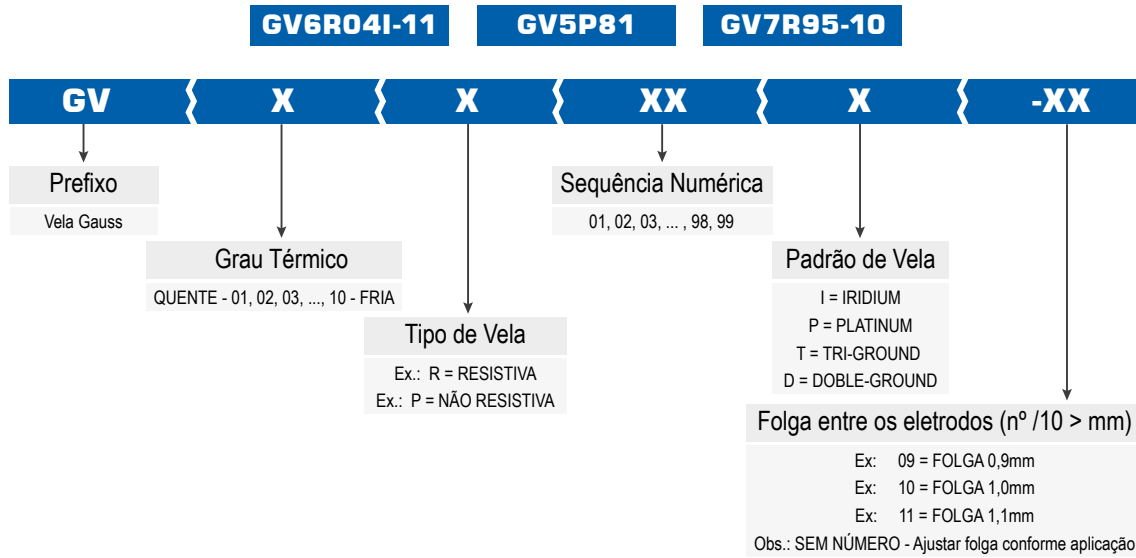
GV6R04I-11 GV5P81 GV7R95-10

GV X X XX X -XX

Prefixo
Vela Gauss

Grau Térmico
QUENTE - 01, 02, 03, ..., 10 - FRIA

Tipo de Vela
Ex.: R = RESISTIVA
Ex.: P = NÃO RESISTIVA

Sequência Numérica
01, 02, 03, ... , 98, 99

Padrão de Vela
I = IRIDIUM
P = PLATINUM
T = TRI-GROUND
D = DOBLE-GROUND

Folga entre os eletrodos (nº /10 > mm)
Ex: 09 = FOLGA 0,9mm
Ex: 10 = FOLGA 1,0mm
Ex: 11 = FOLGA 1,1mm
Obs.: SEM NÚMERO - Ajustar folga conforme aplicação